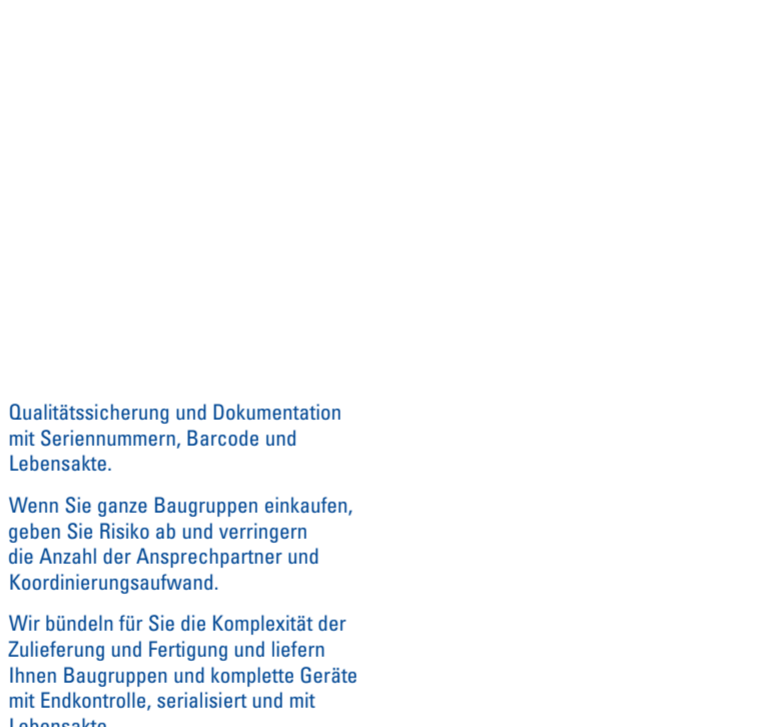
Qualitätssicherung und Dokumentation mit Seriennummern, Barcode und Lebensakte.

Wenn Sie ganze Baugruppen einkaufen, geben Sie Risiko ab und verringern die Anzahl der Ansprechpartner und Koordinierungsaufwand.

Wir bündeln für Sie die Komplexität der Zulieferung und Fertigung und liefern Ihnen Baugruppen und komplette Geräte mit Endkontrolle, serialisiert und mit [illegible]